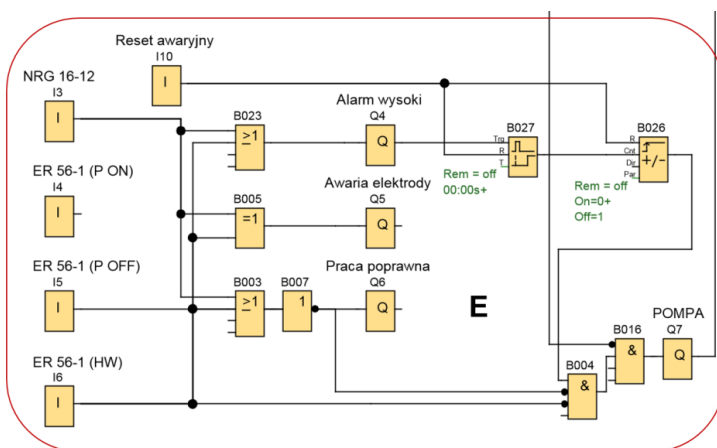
Reset awaryjny
I10
I

NRG 16-12
I3
I

ER 56-1 (P ON)
I4
I

ER 56-1 (P OFF)
I5
I

ER 56-1 (HW)
I6
I

B023
≥1

B005
=1

B003
≥1

B007
1

Alarm wysoki
Q4
Q

Awaria elektrody
Q5
Q

Praca poprawna
Q6
Q

B027
Trg
R
T

Rem = off
00:00s+

B026
R
Cnt
Dir
Par
+/-

Rem = off
On=0+
Off=1

E

POMPA
Q7
Q

B016
&

B004
&